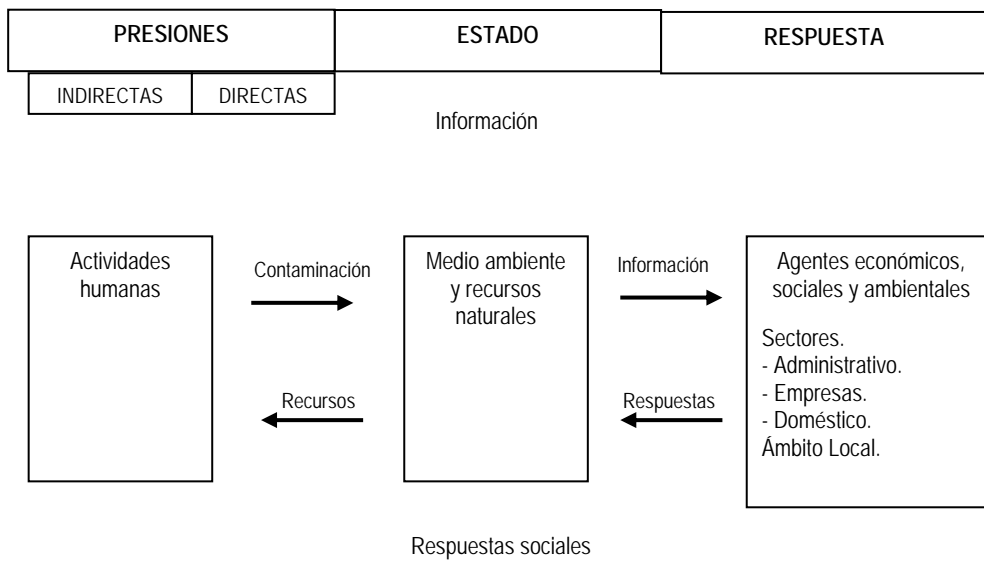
PRESIONES

ESTADO

RESPUESTA

INDIRECTAS

DIRECTAS

Información

Actividades humanas

Contaminación

Medio ambiente y recursos naturales

Información

Agentes económicos, sociales y ambientales

Sectores.
- Administrativo.
- Empresas.
- Doméstico.
Ámbito Local.

Recursos

Respuestas

Respuestas sociales